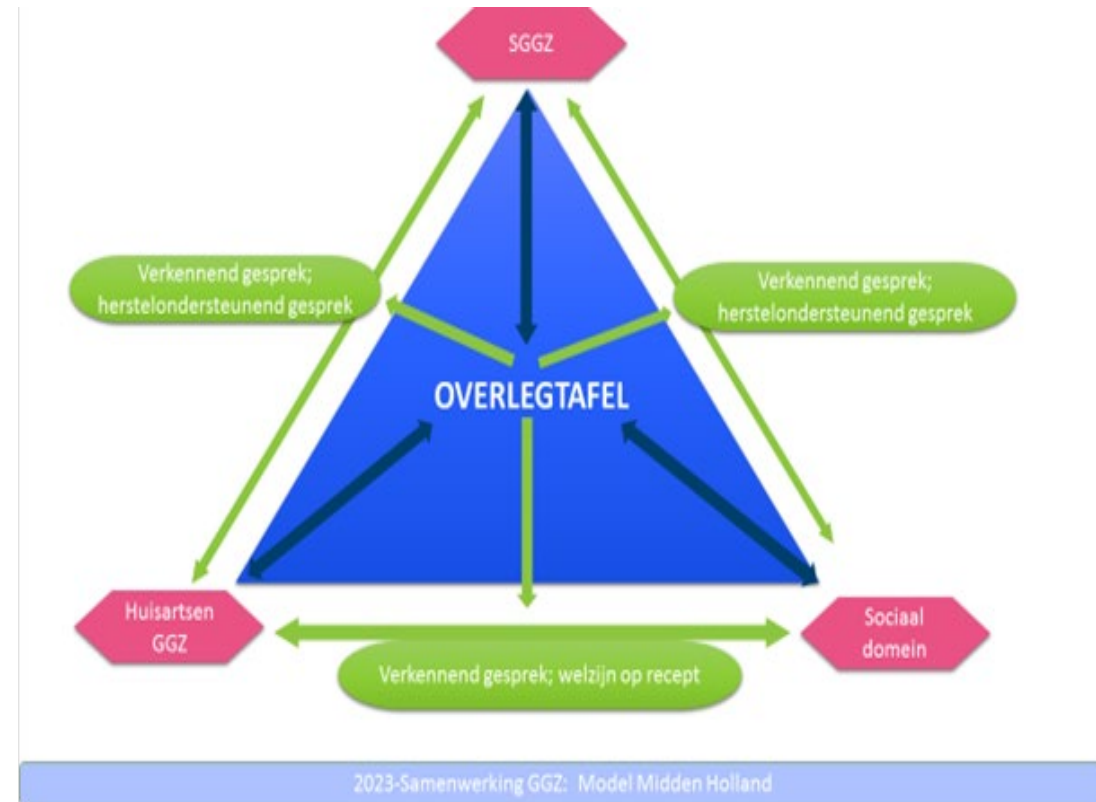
SGGZ

Verkennend gesprek; herstelondersteunend gesprek

Verkennend gesprek; herstelondersteunend gesprek

OVERLEGTAFEL

Huisartsen GGZ

Sociaal domein

Verkennend gesprek; welzijn op recept

2023-Samenwerking GGZ: Model Midden Holland